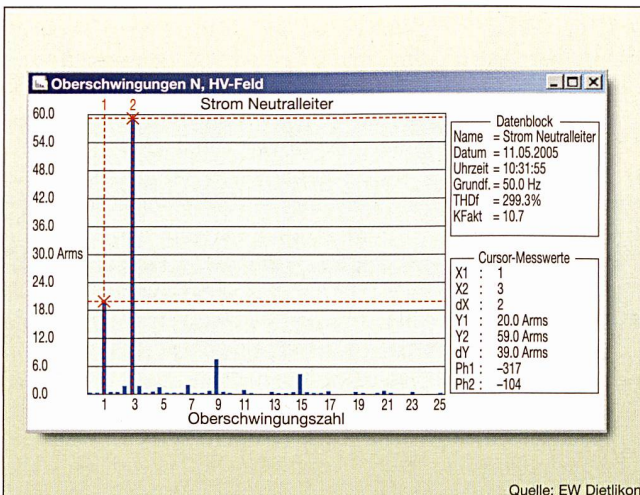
Oberschwingungen N, HV-Feld

Strom Neutralleiter

1 2

60.0
54.0
48.0
42.0
36.0
30.0 Arms
24.0
18.0
12.0
6.0
0.0

1 3 5 7 9 11 13 15 17 19 21 23 25
Oberschwingungszahl

Datenblock
Name = Strom Neutralleiter
Datum = 11.05.2005
Uhrzeit = 10:31:55
Grundf. = 50.0 Hz
THDf = 299.3%
KFakt = 10.7

Cursor-Messwerte
X1 : 1
X2 : 3
dX : 2
Y1 : 20.0 Arms
Y2 : 59.0 Arms
dY : 39.0 Arms
Ph1 : −317
Ph2 : −104

Quelle: EW Dietlikon